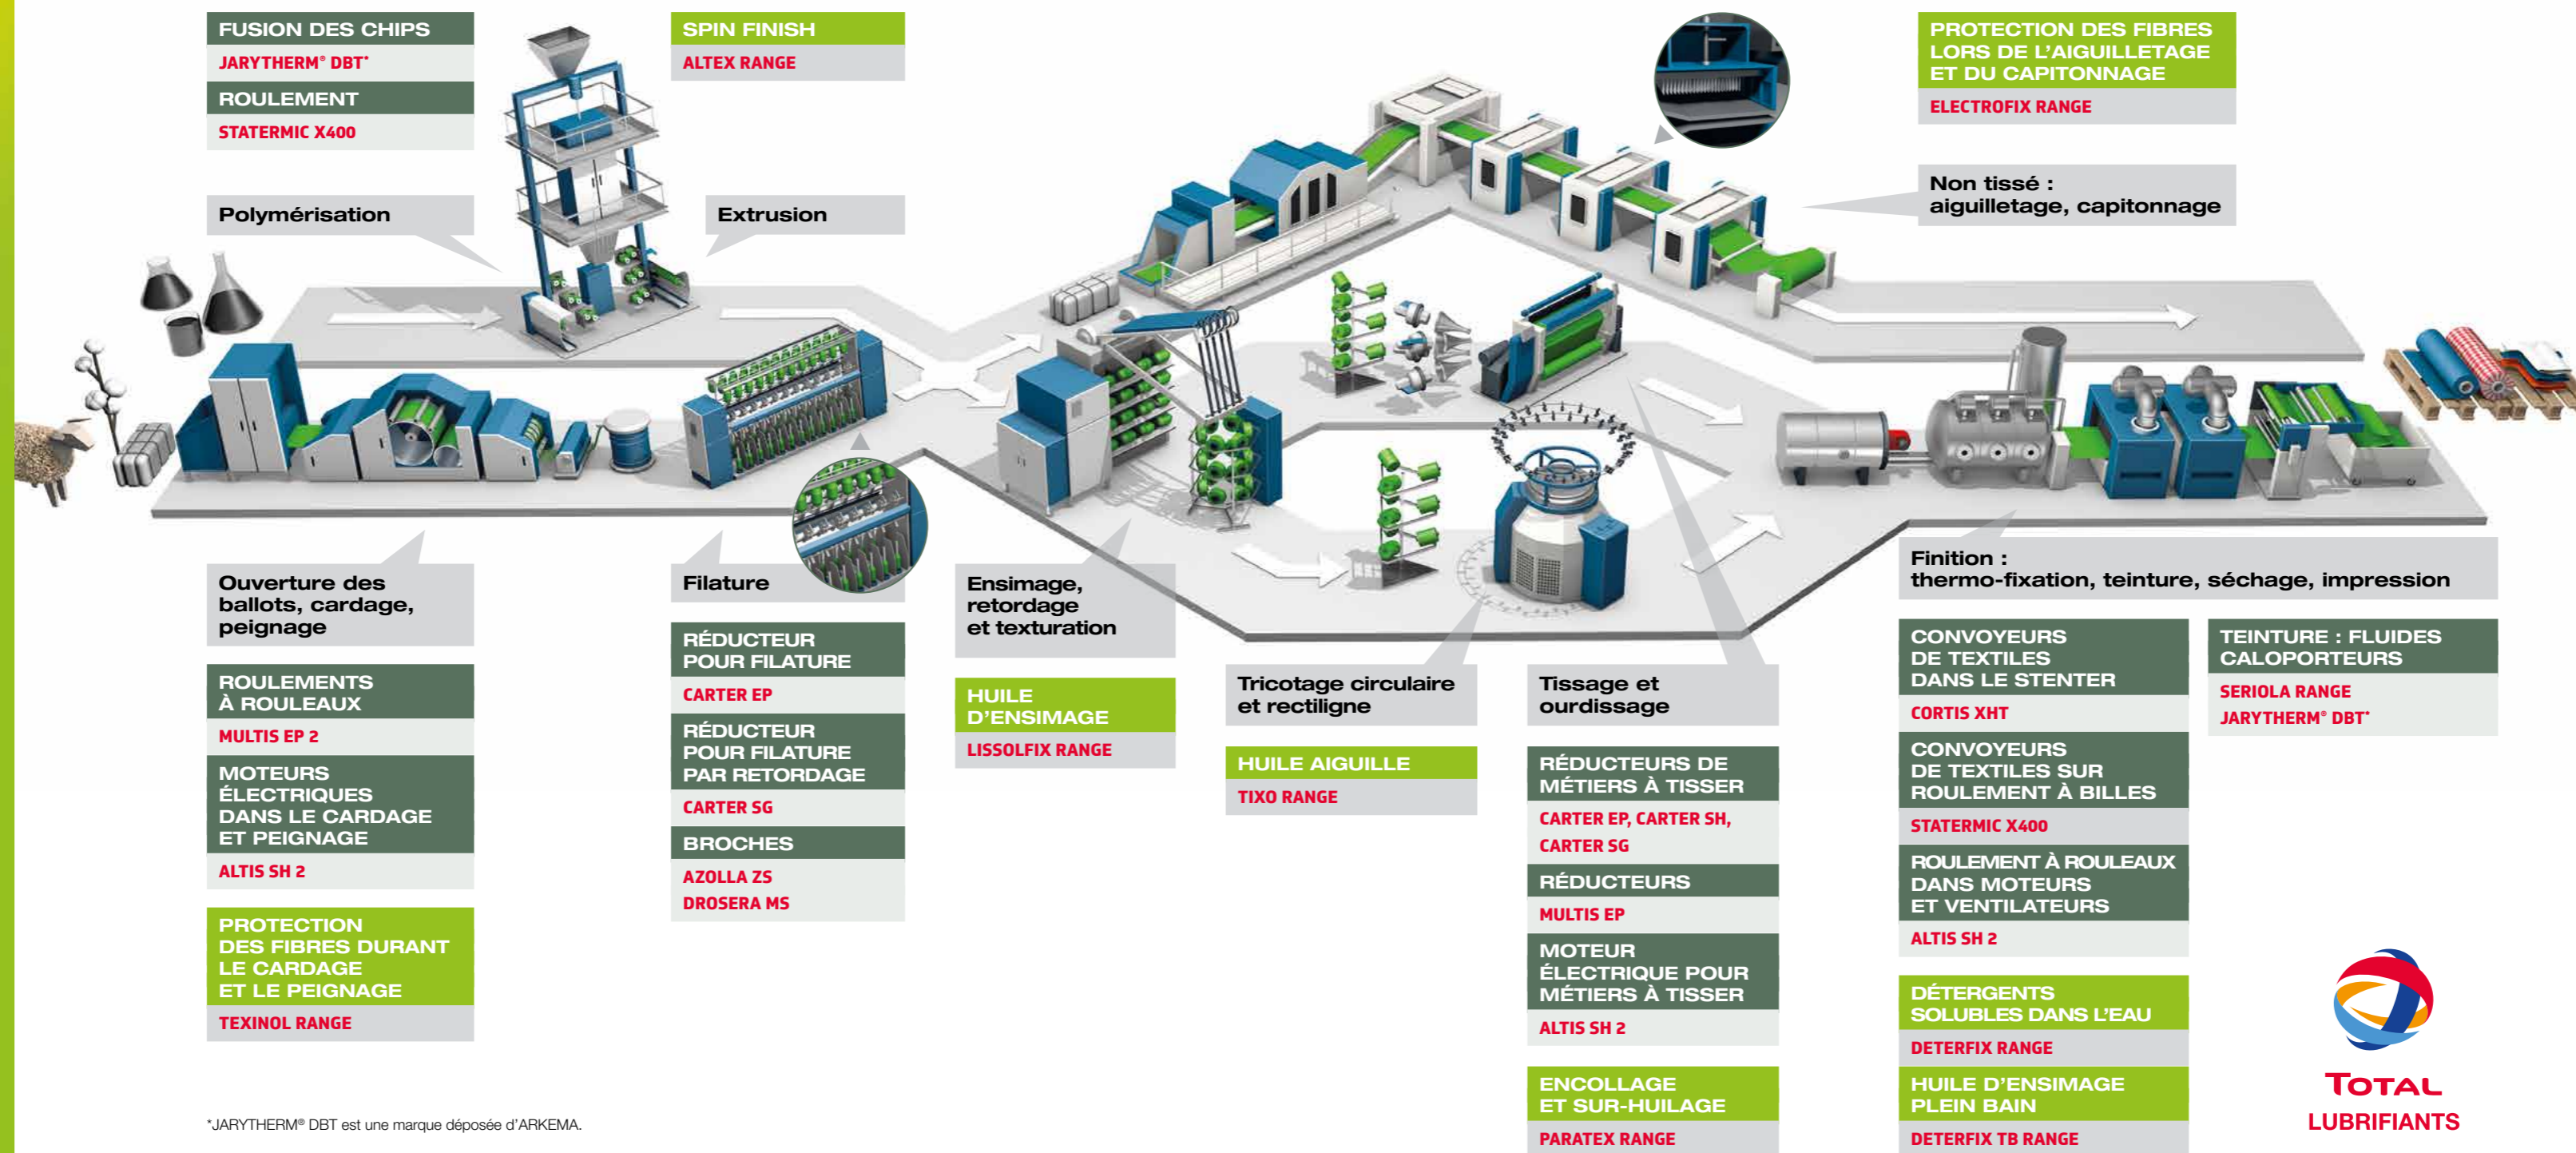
FUSION DES CHIPS
JARYTHERM® DBT*
ROULEMENT
STATERMIC X400

SPIN FINISH
ALTEX RANGE

PROTECTION DES FIBRES LORS DE L'AIGUILLETAGE ET DU CAPITONNAGE
ELECTROFIX RANGE

Polymérisation

Extrusion

Non tissé : aiguilletage, capitonnage

Ouverture des ballots, cardage, peignage

ROULEMENTS À ROULEAUX
MULTIS EP 2
MOTEURS ÉLECTRIQUES DANS LE CARDAGE ET PEIGNAGE
ALTIS SH 2

PROTECTION DES FIBRES DURANT LE CARDAGE ET LE PEIGNAGE
TEXINOL RANGE

Filature

RÉDUCTEUR POUR FILATURE
CARTER EP
RÉDUCTEUR POUR FILATURE PAR RETORDAGE
CARTER SG
BROCHES
AZOLLA ZS
DROSERA MS

Ensimage, retordage et texturation

HUILE D'ENSIMAGE
LISSOLFIX RANGE

Tricotage circulaire et rectiligne

HUILE AIGUILLE
TIXO RANGE

Tissage et ourdissage

RÉDUCTEURS DE MÉTIERS À TISSER
CARTER EP, CARTER SH, CARTER SG
RÉDUCTEURS
MULTIS EP
MOTEUR ÉLECTRIQUE POUR MÉTIERS À TISSER
ALTIS SH 2

ENCOLLAGE ET SUR-HUILAGE
PARATEX RANGE

Finition : thermo-fixation, teinture, séchage, impression

CONVOYEURS DE TEXTILES DANS LE STENTER
CORTIS XHT
CONVOYEURS DE TEXTILES SUR ROULEMENT À BILLES
STATERMIC X400
ROULEMENT À ROULEAUX DANS MOTEURS ET VENTILATEURS
ALTIS SH 2

DÉTERGENTS SOLUBLES DANS L'EAU
DETERFIX RANGE
HUILE D'ENSIMAGE PLEIN BAIN
DETERFIX TB RANGE

TEINTURE : FLUIDES CALOPORTEURS
SERIOLA RANGE
JARYTHERM® DBT*

*JARYTHERM® DBT est une marque déposée d'ARKEMA.

TOTAL
LUBRIFIANTS